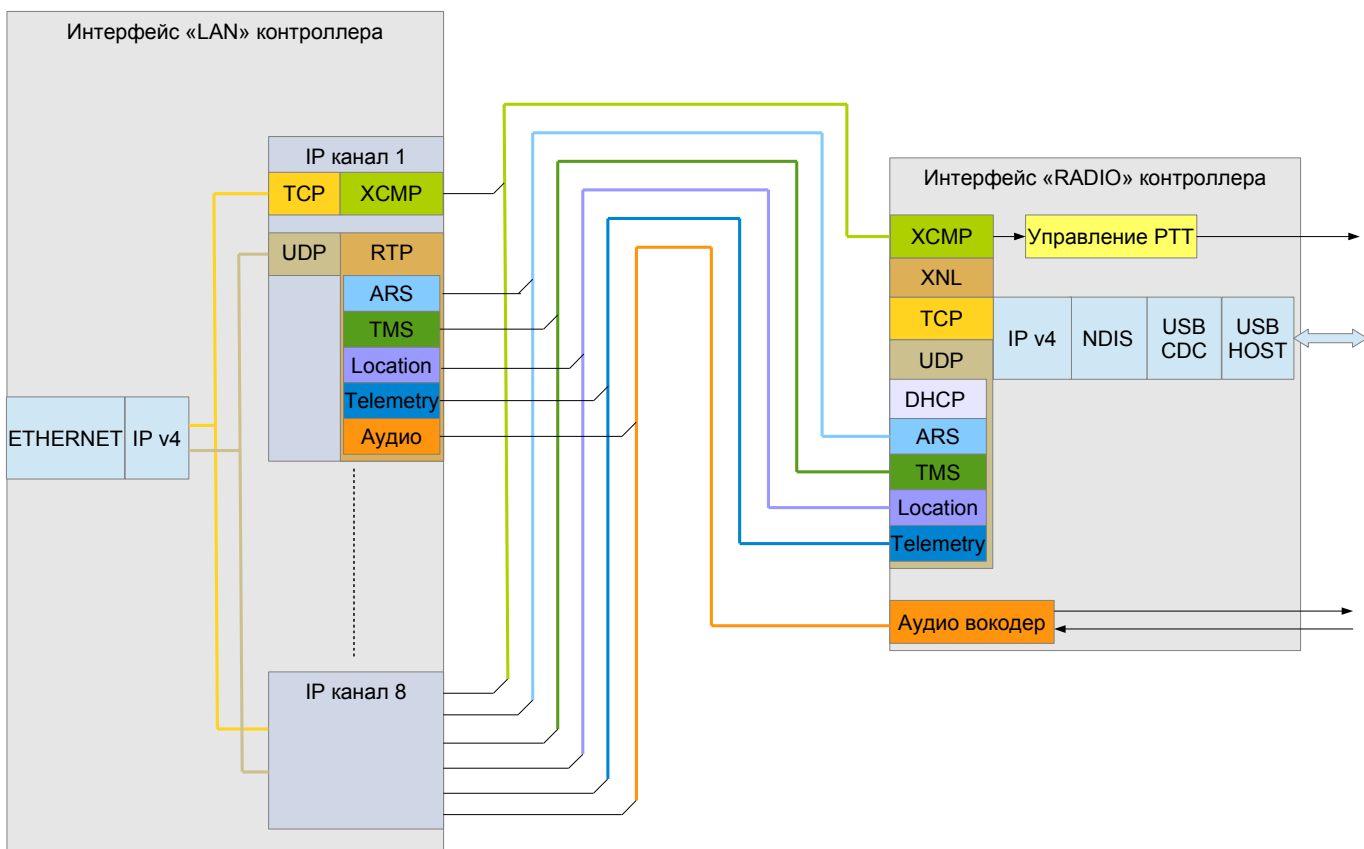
Интерфейс «LAN» контроллера

IP канал 1

TCP

XCMP

UDP

RTP

ARS

TMS

Location

Telemetry

Аудио

ETHERNET

IP v4

IP канал 8

Интерфейс «RADIO» контроллера

XCMP

Управление PTT

XNL

TCP

IP v4

NDIS

USB CDC

USB HOST

UDP

DHCP

ARS

TMS

Location

Telemetry

Аудио вокодер